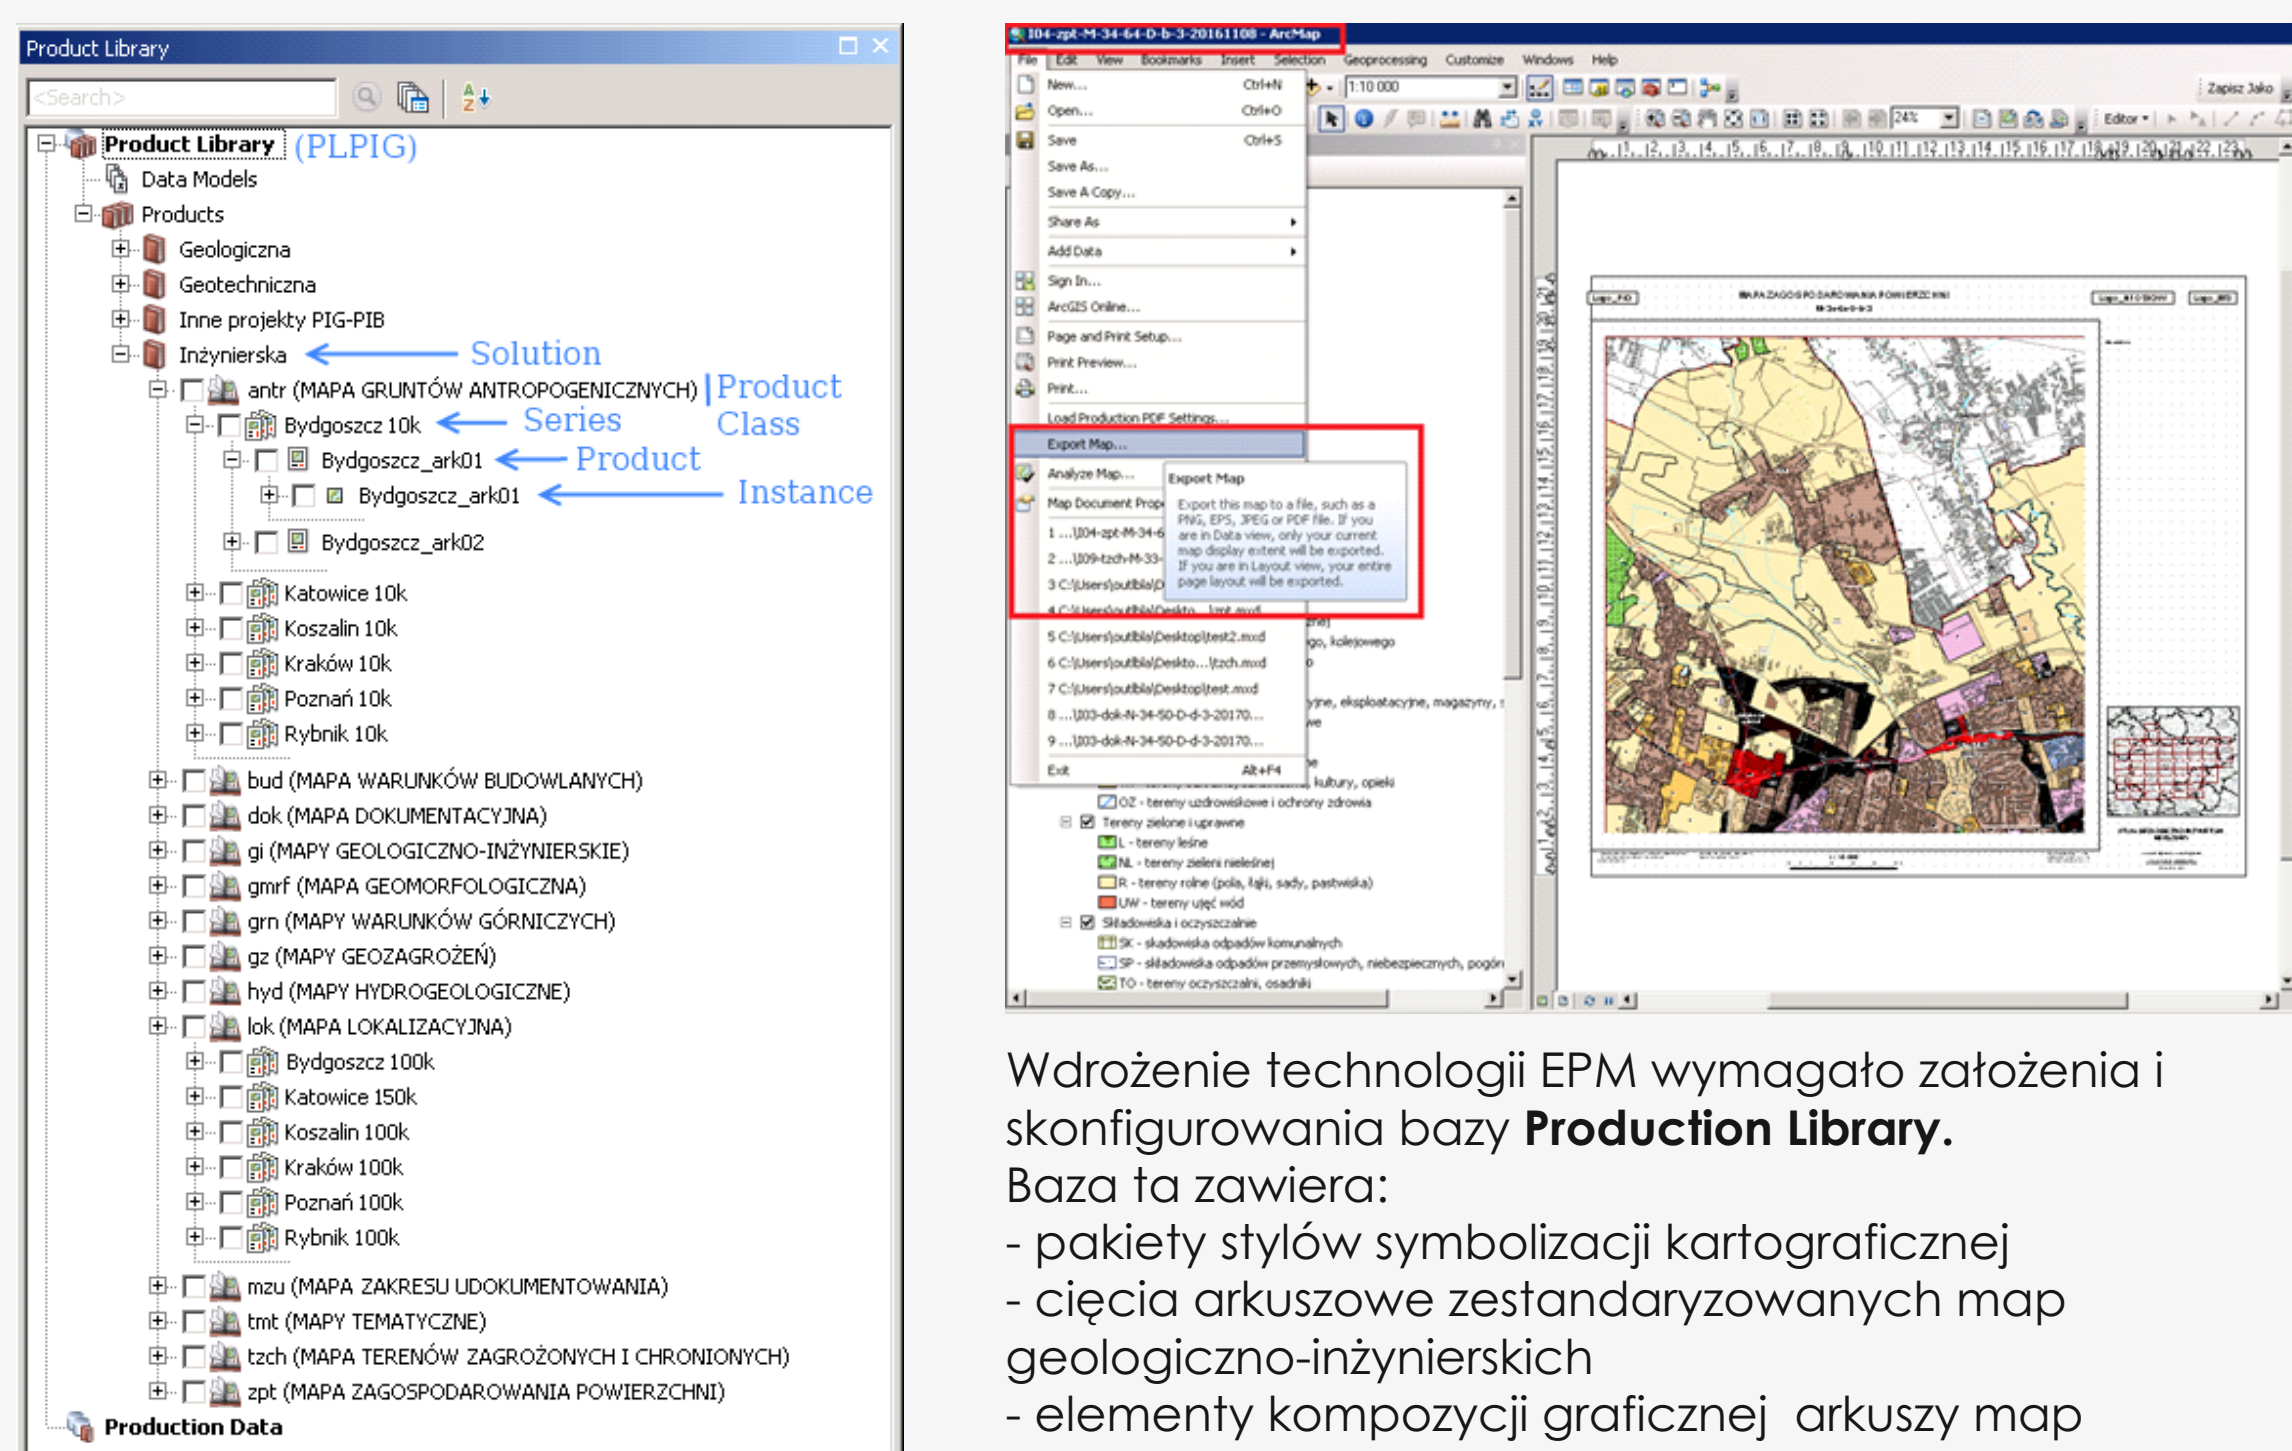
Product Library

<Search>

Product Library (PLPIG)
Data Models
Products
Geologiczna
Geotechniczna
Inne projekty PIG-PIB
Inżynierska ← Solution
antr (MAPA GRUNTÓW ANTROPOGENICZNYCH) Product Class
Bydgoszcz 10k ← Series
Bydgoszcz_ark01 ← Product
Bydgoszcz_ark01 ← Instance
Bydgoszcz_ark02
Katowice 10k
Koszalin 10k
Kraków 10k
Poznań 10k
Rybnik 10k
bud (MAPA WARUNKÓW BUDOWLANYCH)
dok (MAPA DOKUMENTACYJNA)
gi (MAPY GEOLOGICZNO-INŻYNIERSKIE)
gmrf (MAPA GEOMORFOLOGICZNA)
grn (MAPY WARUNKÓW GÓRNICZYCH)
gz (MAPY GEOZAGROŻEŃ)
hyd (MAPY HYDROGEOLOGICZNE)
lok (MAPA LOKALIZACYJNA)
Bydgoszcz 100k
Katowice 150k
Koszalin 100k
Kraków 100k
Poznań 100k
Rybnik 100k
mzu (MAPA ZAKRESU UDOKUMENTOWANIA)
tmt (MAPY TEMATYCZNE)
tzch (MAPA TERENÓW ZAGROŻONYCH I CHRONIONYCH)
zpt (MAPA ZAGOSPODAROWANIA POWIERZCHNI)
Production Data

104-zpt-M-34-64-D-b-3-20161108 - ArcMap
File Edit View Bookmarks Insert Selection Geoprocessing Customize Windows Help
New... Ctrl+N
Open... Ctrl+O
Save Ctrl+S
Save As...
Save A Copy...
Share As
Add Data
Sign In...
ArcGIS Online...
Page and Print Setup...
Print Preview...
Print...
Load Production PDF Settings...
Export Map...
Analyze Map...
Map Document Prope
1 ...\104-zpt-M-34-6
2 ...\109-tzch-M-33-
3 C:\Users\outblia\D
4 C:\Users\outblia\Deskto...\zpt.mxd
5 C:\Users\outblia\Desktop\test2.mxd
6 C:\Users\outblia\Deskto...\tzch.mxd
7 C:\Users\outblia\Desktop\test.mxd
8 ...\103-dok-N-34-50-D-d-3-20170...
9 ...\103-dok-N-34-50-D-d-3-20170...
Exit Alt+F4
Export Map
Export this map to a file, such as a PNG, EPS, JPEG or PDF file. If you are in Data view, only your current map display extent will be exported. If you are in Layout view, your entire page layout will be exported.
1:10 000
24%
Zapisz Jako
Editor
go, kolejowego
yjne, eksploatacyjne, magazyny,
kultury, opieki
OZ - tereny uzdrowiskowe i ochrony zdrowia
Tereny zielone i uprawne
L - tereny leśne
NL - tereny zieleni nieleśnej
R - tereny rolne (pola, łąki, sady, pastwiska)
UW - tereny ujęć wód
Składowiska i oczyszczalnie
SK - składowiska odpadów komunalnych
SP - składowiska odpadów przemysłowych, niebezpiecznych, pogórn
TO - tereny oczyszczalni, osadniki
MAPA ZAGOSPODAROWANIA POWIERZCHNI

Wdrożenie technologii EPM wymagało założenia i skonfigurowania bazy **Production Library.**
Baza ta zawiera:
- pakiety stylów symbolizacji kartograficznej
- cięcia arkuszowe zestandaryzowanych map geologiczno-inżynierskich
- elementy kompozycji graficznej arkuszy map